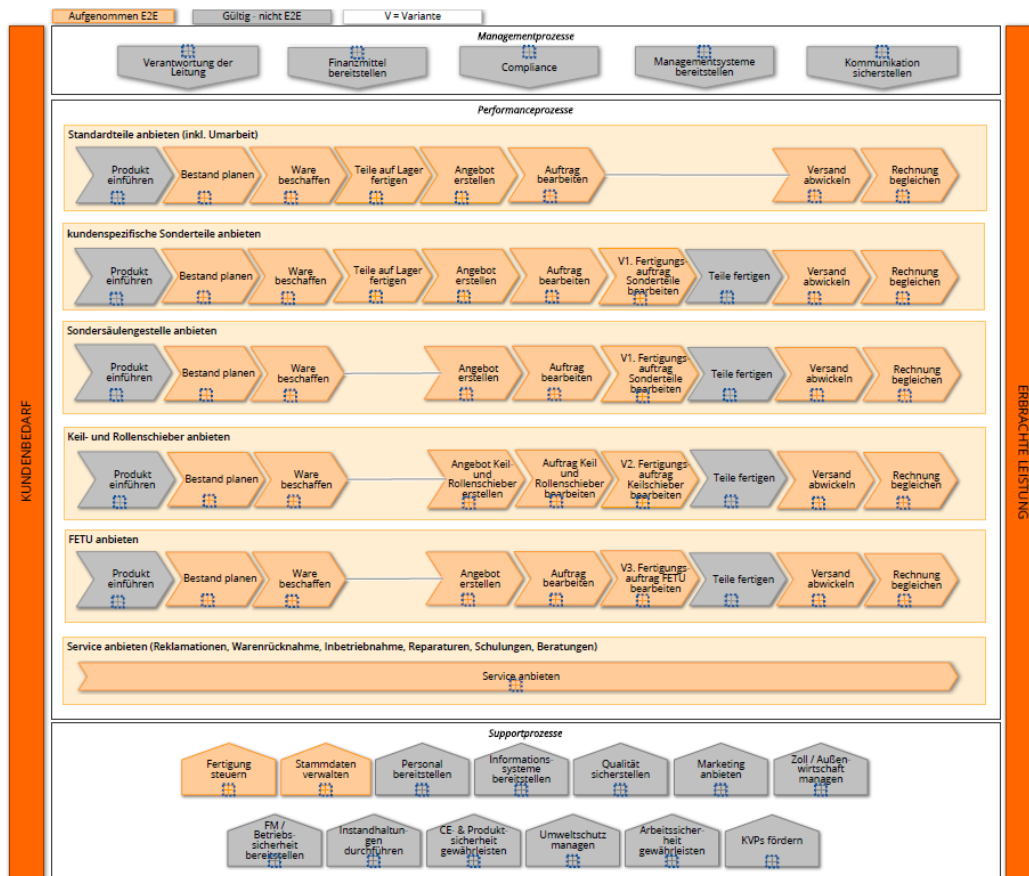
Aufgenommen E2E | Gültig - nicht E2E | V = Variante

KUNDENBEDARF

ERBRACHTE LEISTUNG

Managementprozesse

Verantwortung der Leitung | Finanzmittel bereitstellen | Compliance | Managementsysteme bereitstellen | Kommunikation sicherstellen

Performanceprozesse

Standardteile anbieten (inkl. Umarbeit)

Produkt einführen | Bestand planen | Ware beschaffen | Teile auf Lager fertigen | Angebot erstellen | Auftrag bearbeiten | Versand abwickeln | Rechnung begleichen

kundenspezifische Sonderteile anbieten

Produkt einführen | Bestand planen | Ware beschaffen | Teile auf Lager fertigen | Angebot erstellen | Auftrag bearbeiten | V1. Fertigungsauftrag Sonderteile bearbeiten | Teile fertigen | Versand abwickeln | Rechnung begleichen

Sondersäulengestelle anbieten

Produkt einführen | Bestand planen | Ware beschaffen | Angebot erstellen | Auftrag bearbeiten | V1. Fertigungsauftrag Sonderteile bearbeiten | Teile fertigen | Versand abwickeln | Rechnung begleichen

Keil- und Rollenschieber anbieten

Produkt einführen | Bestand planen | Ware beschaffen | Angebot Keil und Rollenschieber erstellen | Auftrag Keil und Rollenschieber bearbeiten | V2. Fertigungsauftrag Keilschieber bearbeiten | Teile fertigen | Versand abwickeln | Rechnung begleichen

FETU anbieten

Produkt einführen | Bestand planen | Ware beschaffen | Angebot erstellen | Auftrag bearbeiten | V3. Fertigungsauftrag FETU bearbeiten | Teile fertigen | Versand abwickeln | Rechnung begleichen

Service anbieten (Reklamationen, Warenrücknahme, Inbetriebnahme, Reparaturen, Schulungen, Beratungen)

Service anbieten

Supportprozesse

Fertigung steuern | Stammdaten verwalten | Personal bereitstellen | Informationssysteme bereitstellen | Qualität sicherstellen | Marketing anbieten | Zoll / Außenwirtschaft managen

FM / Betriebssicherheit bereitstellen | Instandhaltungen durchführen | CE- & Produktsicherheit gewährleisten | Umweltschutz managen | Arbeitssicherheit gewährleisten | KVPs fördern